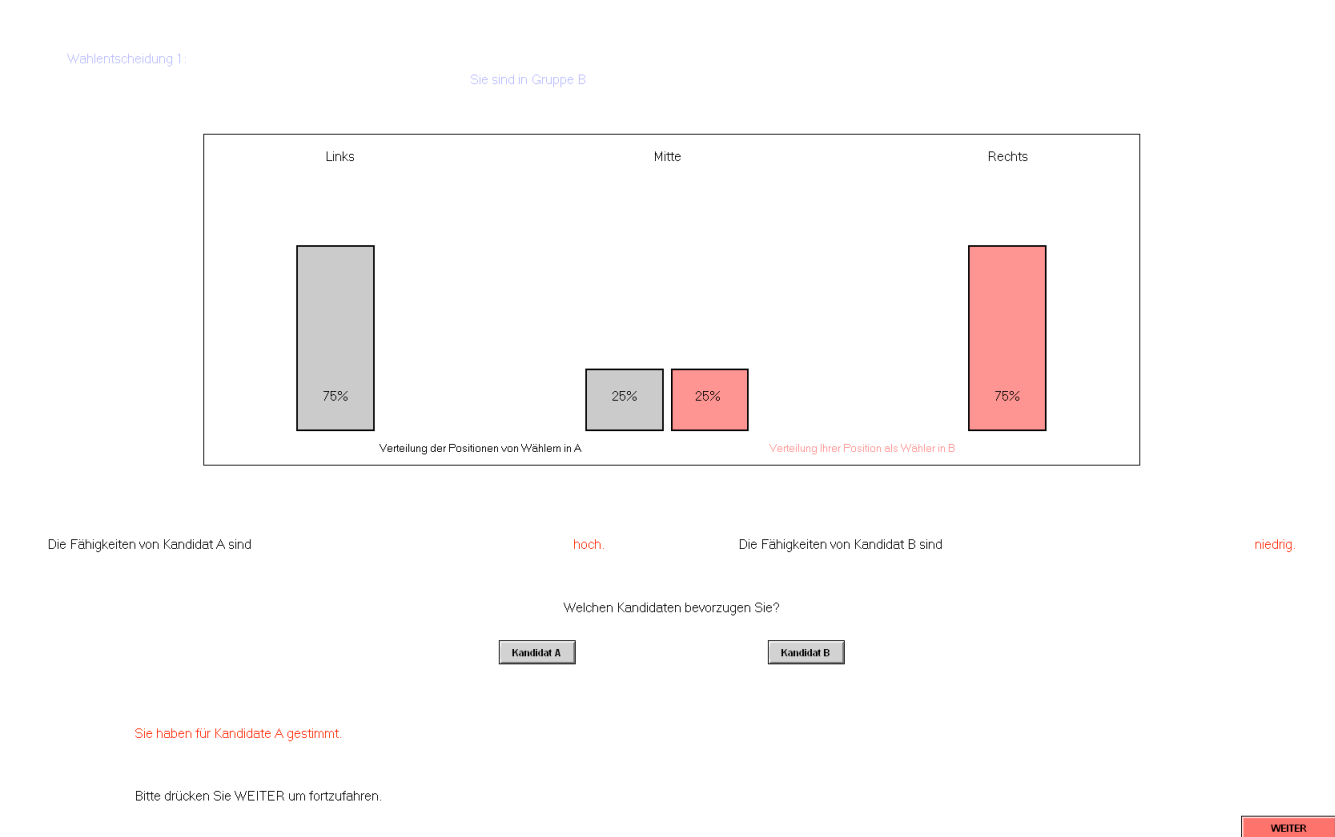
Wahlentscheidung 1:

Sie sind in Gruppe B

Links

Mitte

Rechts

75%

25%

25%

75%

Verteilung der Positionen von Wählern in A

Verteilung Ihrer Position als Wähler in B

Die Fähigkeiten von Kandidat A sind hoch.

Die Fähigkeiten von Kandidat B sind niedrig.

Welchen Kandidaten bevorzugen Sie?

Kandidat A

Kandidat B

Sie haben für Kandidate A gestimmt.

Bitte drücken Sie WEITER um fortzufahren.

WEITER